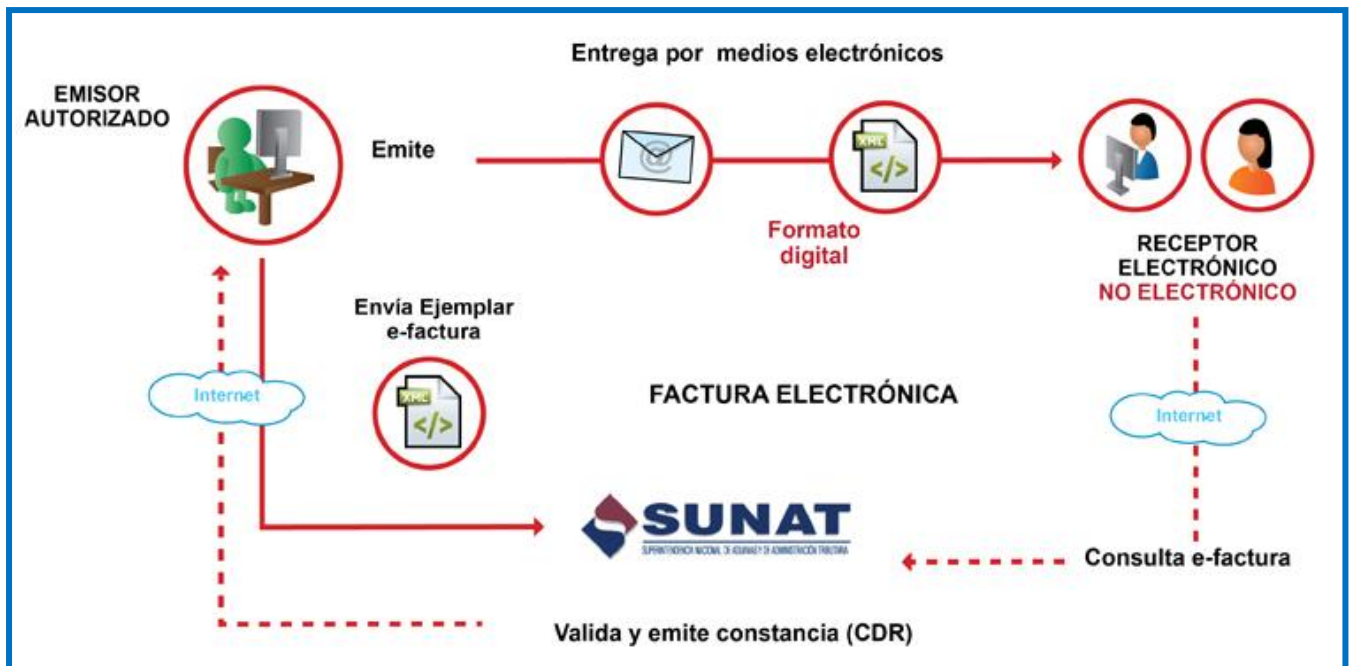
Entrega por medios electrónicos

EMISOR AUTORIZADO

Emite

XML

Formato digital

RECEPTOR ELECTRÓNICO
NO ELECTRÓNICO

Envía Ejemplar e-factura

XML

Internet

FACTURA ELECTRÓNICA

Internet

SUNAT
SUPERINTENDENCIA NACIONAL DE ADUANAS Y DE ADMINISTRACIÓN TRIBUTARIA

Consulta e-factura

Valida y emite constancia (CDR)